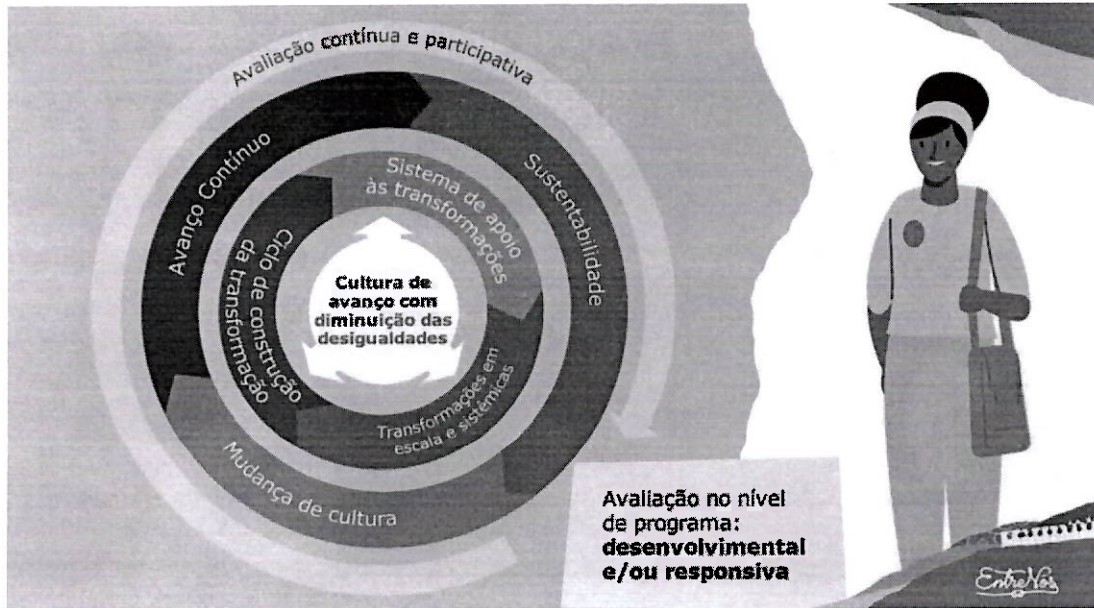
Avaliação contínua e participativa

Avanço Contínuo

Sustentabilidade

Mudança de cultura

Ciclo de construção da transformação

Sistema de apoio às transformações

Transformações em escala e sistêmicas

Cultura de avanço com diminuição das desigualdades

Avaliação no nível de programa: **desenvolvimental e/ou responsiva**

EntreNós